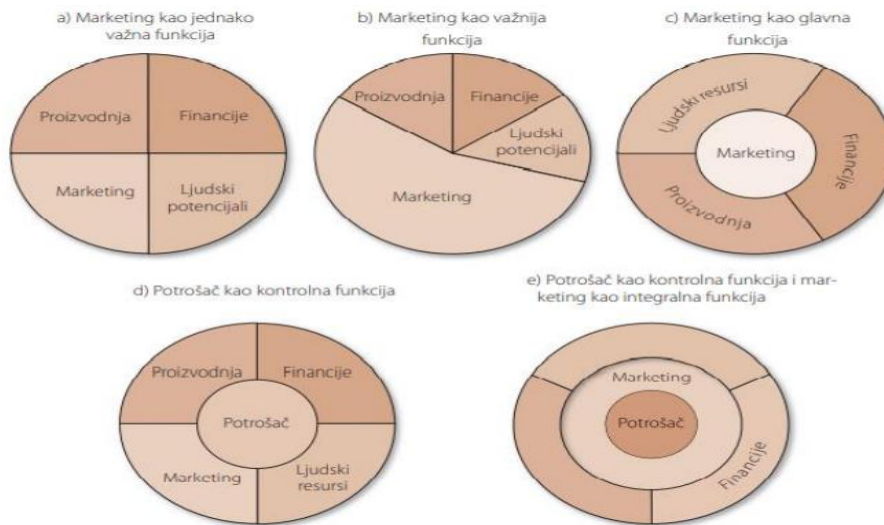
a) Marketing kao jednako važna funkcija

Proizvodnja
Financije
Marketing
Ljudski potencijali

b) Marketing kao važnija funkcija

Proizvodnja
Financije
Ljudski potencijali
Marketing

c) Marketing kao glavna funkcija

Ljudski resursi
Marketing
Financije
Proizvodnja

d) Potrošač kao kontrolna funkcija

Proizvodnja
Financije
Potrošač
Marketing
Ljudski resursi

e) Potrošač kao kontrolna funkcija i marketing kao integralna funkcija

Marketing
Potrošač
Financije